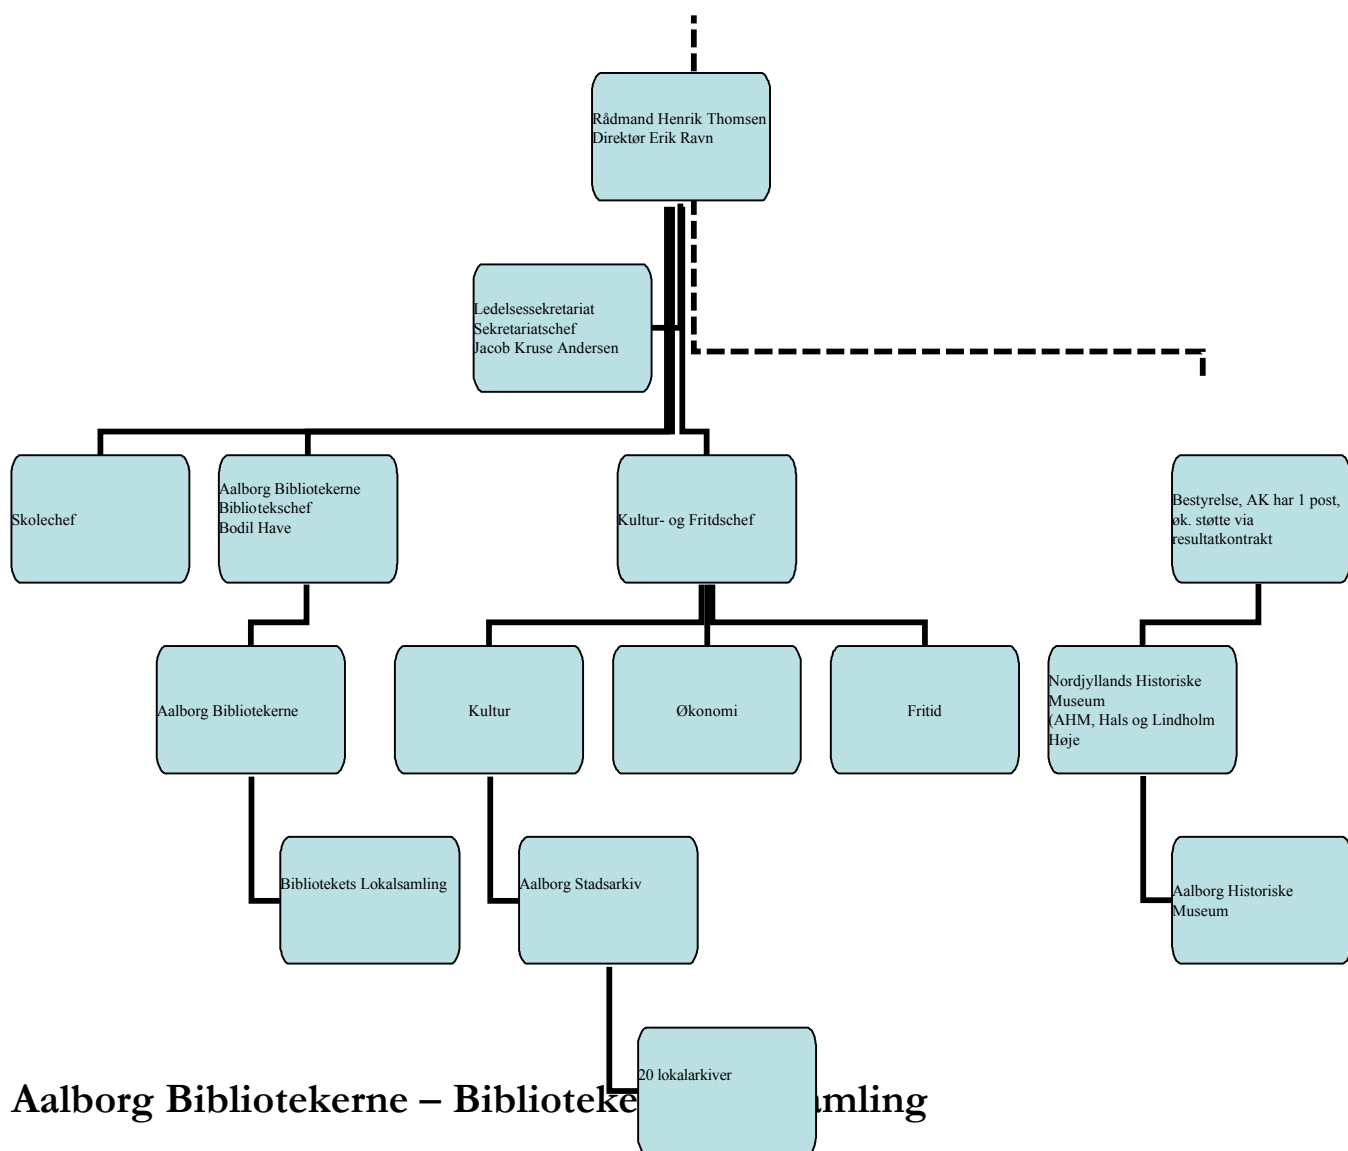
Rådmand Henrik Thomsen
Direktør Erik Ravn

Ledelsessekretariat
Sekretariatschef
Jacob Kruse Andersen

Skolechef

Aalborg Bibliotekerne
Bibliotekschef
Bodil Have

Kultur- og Fritdschef

Bestyrelse, AK har 1 post, øk. støtte via resultatkontrakt

Aalborg Bibliotekerne

Kultur

Økonomi

Fritid

Nordjyllands Historiske Museum
(AHM, Hals og Lindholm Høje

Bibliotekets Lokalsamling

Aalborg Stadsarkiv

Aalborg Historiske Museum

20 lokalarkiver

Aalborg Bibliotekerne – Biblioteke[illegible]amling